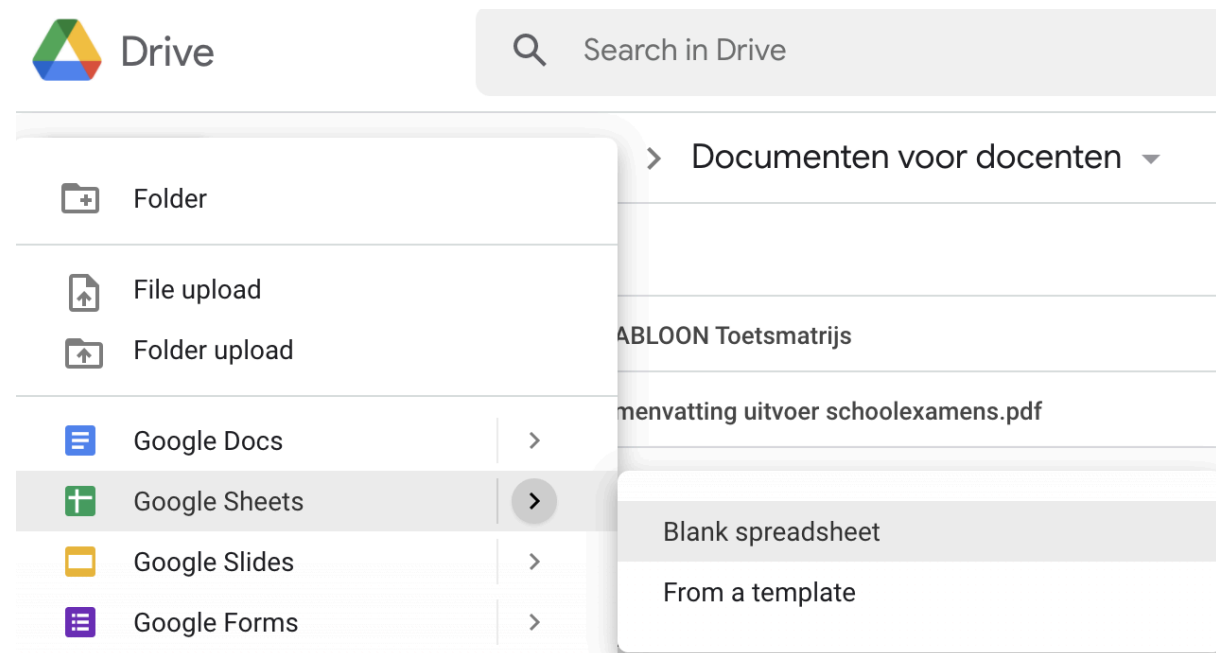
Drive

Search in Drive

> Documenten voor docenten

Folder

File upload

Folder upload

Google Docs

Google Sheets

Google Slides

Google Forms

ABLOON Toetsmatrijs

menvatting uitvoer schoolexamens.pdf

Blank spreadsheet

From a template